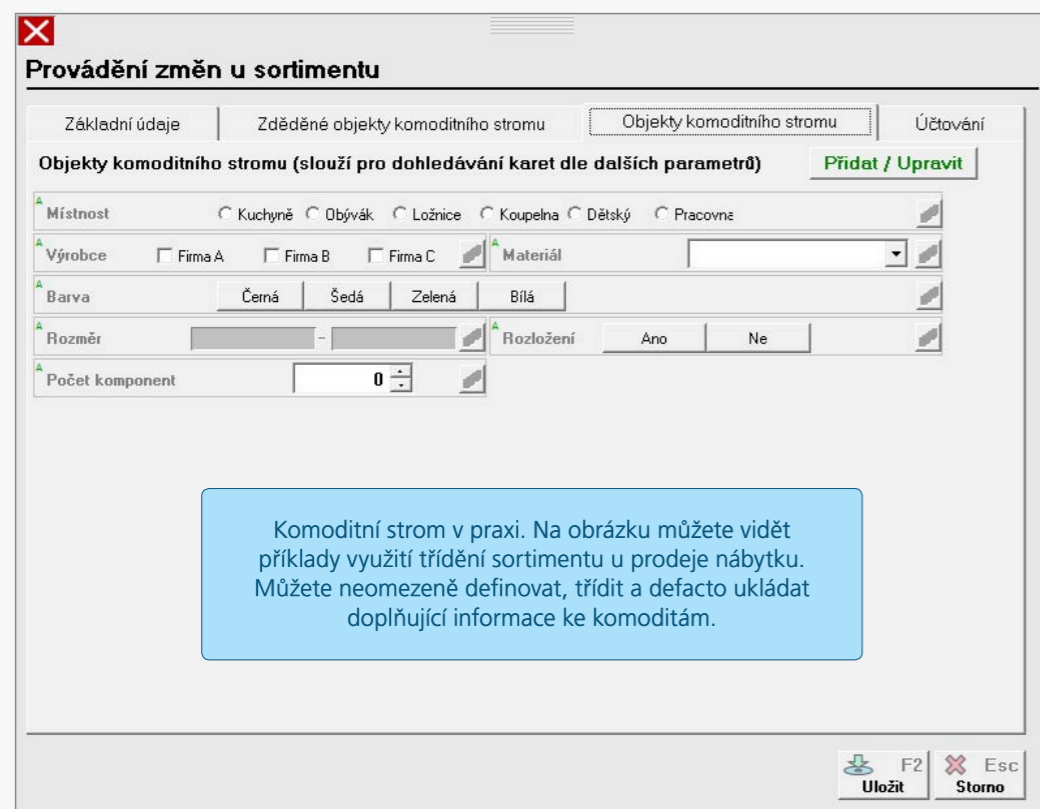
Provádění změn u sortimentu

Základní údaje | Zděděné objekty komoditního stromu | Objekty komoditního stromu | Účtování

Objekty komoditního stromu (slouží pro dohledávání karet dle dalších parametrů)

Přidat / Upravit

A Místnost
Kuchyně
Obývák
Ložnice
Koupelna
Dětský
Pracovna

A Výrobce
Firma A
Firma B
Firma C

A Materiál

A Barva
Černá
Šedá
Zelená
Bílá

A Rozměr
–

A Rozložení
Ano
Ne

A Počet komponent
0

Komoditní strom v praxi. Na obrázku můžete vidět příklady využití třídění sortimentu u prodeje nábytku. Můžete neomezeně definovat, třídit a defacto ukládat doplňující informace ke komoditám.

F2
Uložit

Esc
Storno